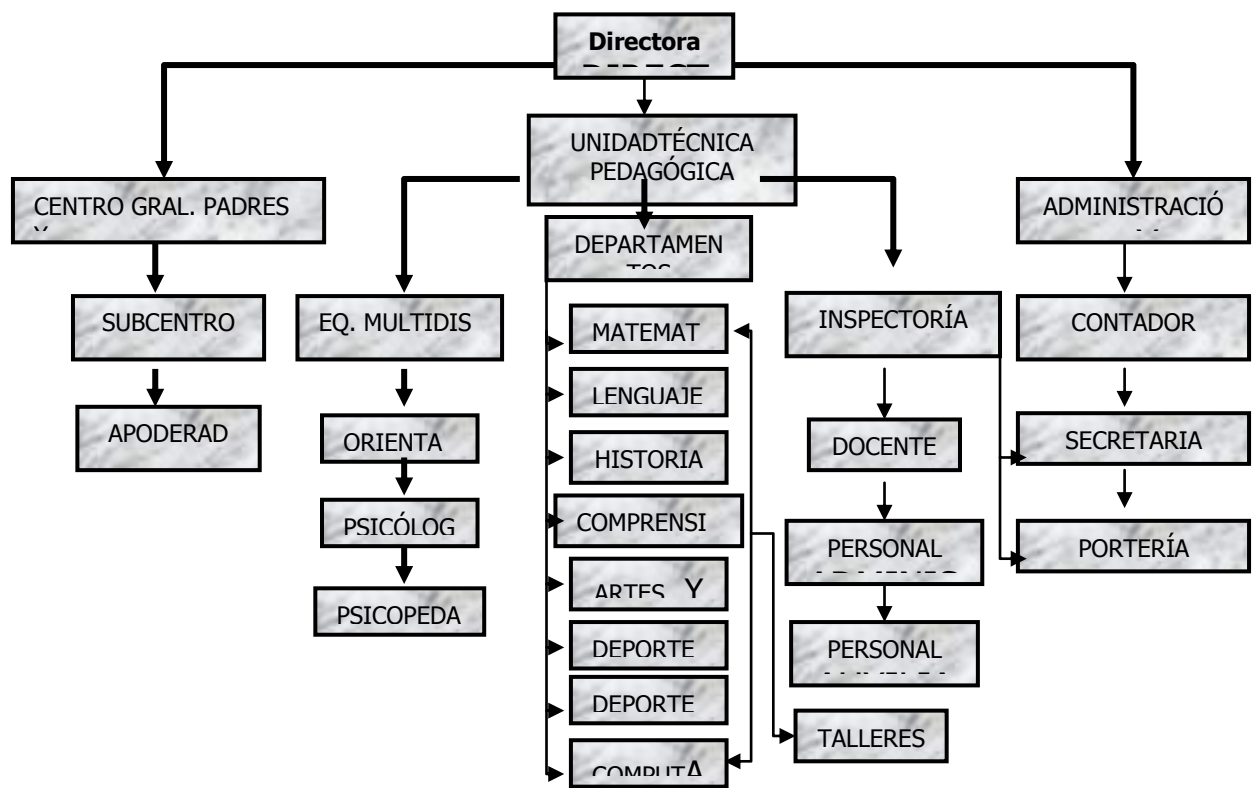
Directora
DIRECT

UNIDADTÉCNICA PEDAGÓGICA

CENTRO GRAL. PADRES Y

SUBCENTRO

APODERAD

EQ. MULTIDIS

ORIENTA

PSICÓLOG

PSICOPEDA

DEPARTAMENTOS

MATEMAT

LENGUAJE

HISTORIA

COMPRENSI

ARTES Y

DEPORTE

DEPORTE

COMPUTA

TALLERES

INSPECTORÍA

DOCENTE

PERSONAL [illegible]

PERSONAL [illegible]

ADMINISTRACIÓN

CONTADOR

SECRETARIA

PORTERÍA